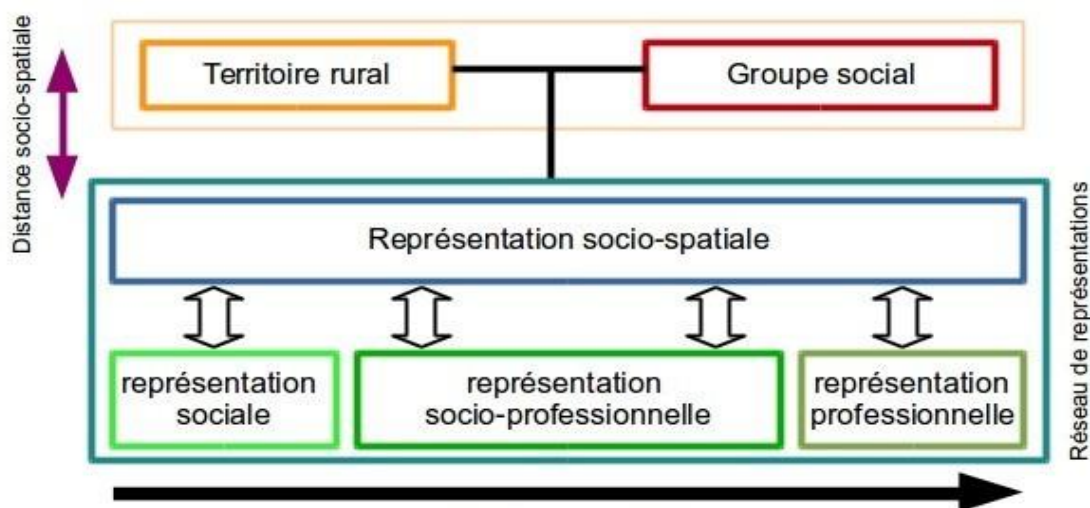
Distance socio-spatiale

Territoire rural

Groupe social

Représentation socio-spatiale

représentation sociale

représentation socio-professionnelle

représentation professionnelle

Réseau de représentations